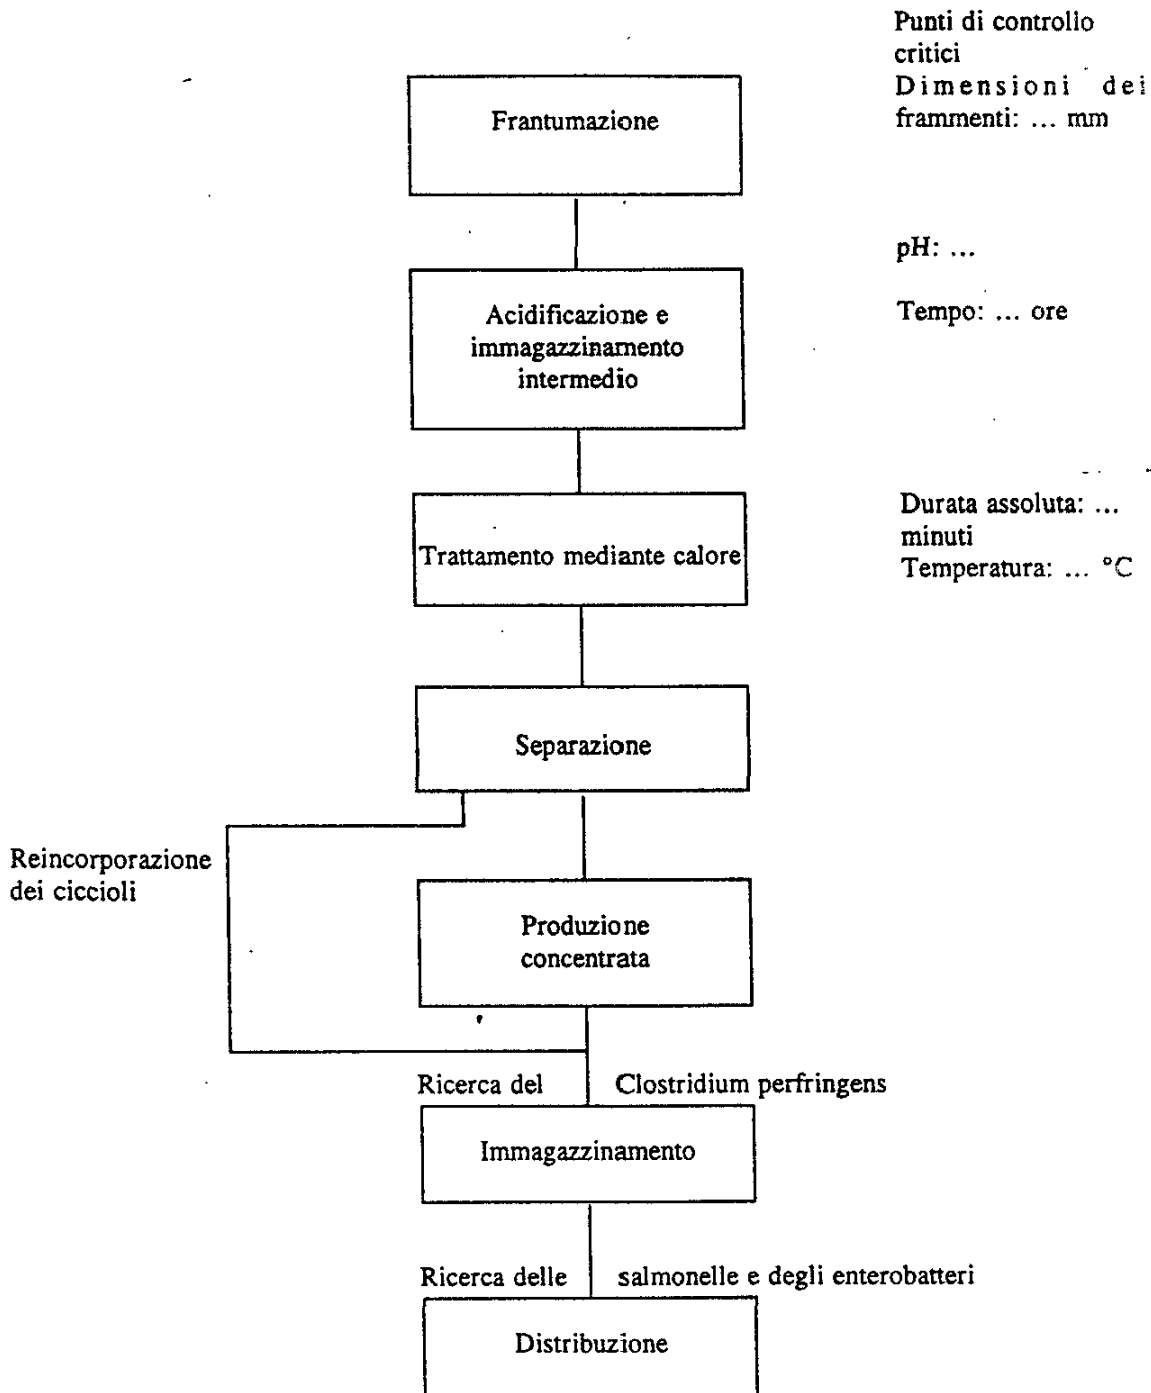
Punti di controllo critici

Frantumazione

Dimensioni dei frammenti: ... mm

Acidificazione e immagazzinamento intermedio

pH: ...

Tempo: ... ore

Trattamento mediante calore

Durata assoluta: ... minuti
Temperatura: ... °C

Separazione

Reincorporazione dei ciccioli

Produzione concentrata

Ricerca del Clostridium perfringens

Immagazzinamento

Ricerca delle salmonelle e degli enterobatteri

Distribuzione